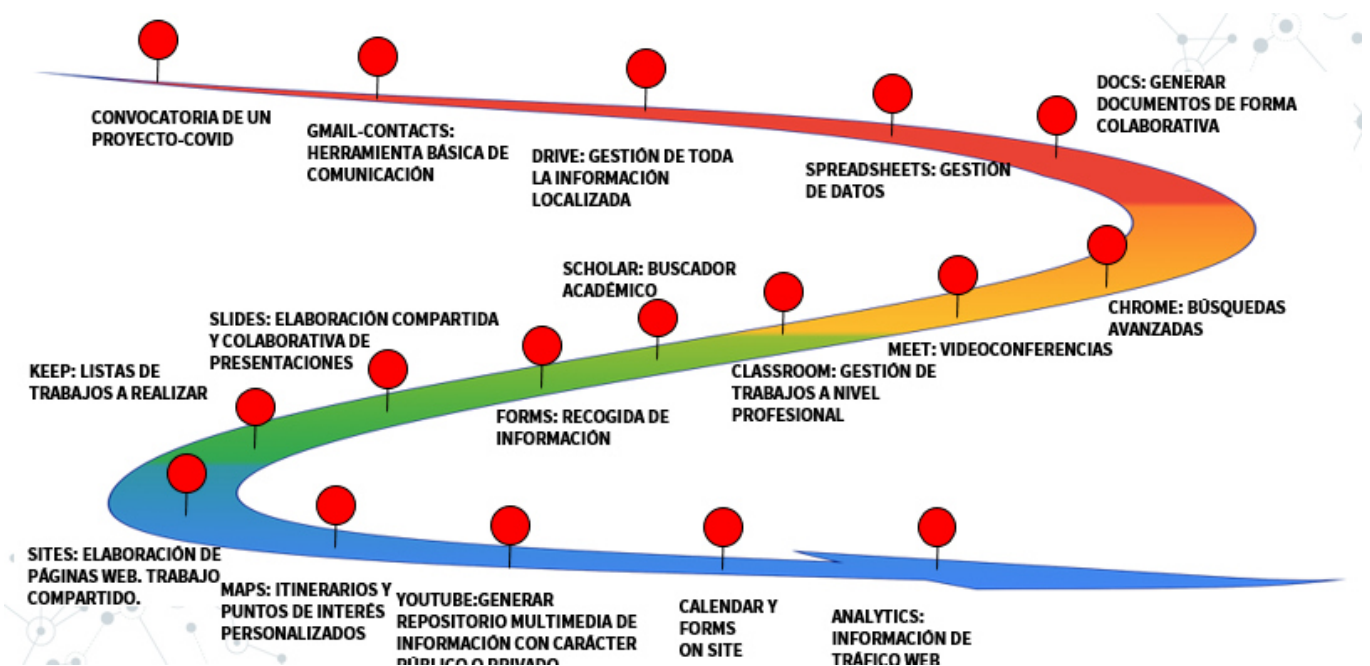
CONVOCATORIA DE UN PROYECTO-COVID

GMAIL-CONTACTS: HERRAMIENTA BÁSICA DE COMUNICACIÓN

DRIVE: GESTIÓN DE TODA LA INFORMACIÓN LOCALIZADA

SPREADSHEETS: GESTIÓN DE DATOS

DOCS: GENERAR DOCUMENTOS DE FORMA COLABORATIVA

CHROME: BÚSQUEDAS AVANZADAS

MEET: VIDEOCONFERENCIAS

SCHOLAR: BUSCADOR ACADÉMICO

CLASSROOM: GESTIÓN DE TRABAJOS A NIVEL PROFESIONAL

SLIDES: ELABORACIÓN COMPARTIDA Y COLABORATIVA DE PRESENTACIONES

FORMS: RECOGIDA DE INFORMACIÓN

KEEP: LISTAS DE TRABAJOS A REALIZAR

SITES: ELABORACIÓN DE PÁGINAS WEB. TRABAJO COMPARTIDO.

MAPS: ITINERARIOS Y PUNTOS DE INTERÉS PERSONALIZADOS

YOUTUBE:GENERAR REPOSITORIO MULTIMEDIA DE INFORMACIÓN CON CARÁCTER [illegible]

CALENDAR Y FORMS ON SITE

ANALYTICS: INFORMACIÓN DE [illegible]